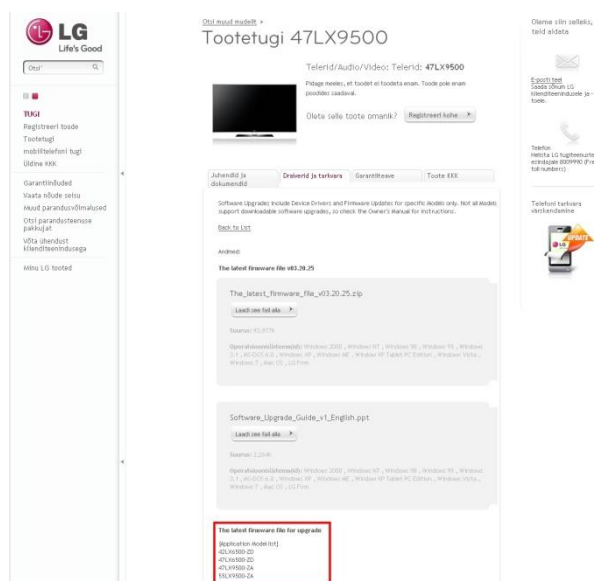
LG
Life's Good

Otsi

TUGI
Registreeri toode
Tootetugi
mobiiltelefoni tugi
Üldine KKK

Garantiinõuded
Vaata nõude seisu
Muud parandusvõimalused
Otsi parandusteenuse pakkujat
Võta ühendust klienditeenindusega

Minu LG tooted

Otsi muud mudelit >
Tootetugi 47LX9500

Telerid/Audio/Video: Telerid: 47LX9500
Pidage meeles, et toodet ei toodeta enam. Toode pole enam poodides saadaval.

Olete selle toote omanik? Registreeri kohe >

Juhendid ja dokumendid
Draiverid ja tarkvara
Garantiiteave
Toote KKK

Software Upgrades include Device Drivers and Firmware Updates for specific Models only. Not all Models support downloadable software upgrades, so check the Owner's Manual for instructions.

Back to List

Andmed:

The latest firmware file v03.20.25

The_latest_firmware_file_v03.20.25.zip

Laadi see fail alla >

Suurus: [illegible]

Operatsioonisüsteem(id): Windows 2000 , Windows NT , Windows 98 , Windows 95 , Windows 3.1 , MS-DOS 6.0 , Windows XP , Windows ME , Windows XP Tablet PC Edition , Windows Vista , Windows 7 , Mac OS , LG Prim

Software_Upgrade_Guide_v1_English.ppt

Laadi see fail alla >

Suurus: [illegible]

Operatsioonisüsteem(id): Windows 2000 , Windows NT , Windows 98 , Windows 95 , Windows 3.1 , MS-DOS 6.0 , Windows XP , Windows ME , Windows XP Tablet PC Edition , Windows Vista , Windows 7 , Mac OS , LG Prim

The latest firmware file for upgrade
[Application Model list]
42LX6500-ZD
47LX6500-ZD
47LX9500-ZA
55LX9500-ZA

Oleme siin selleks, et teid aidata

E-posti teel
Saada oma LG klienditeenindusele je-toele.

Telefon
Helista LG tugiteenuste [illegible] 8009990 (F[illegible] toll numbers)

Telefoni tarkvara värskendamine

UPDATE